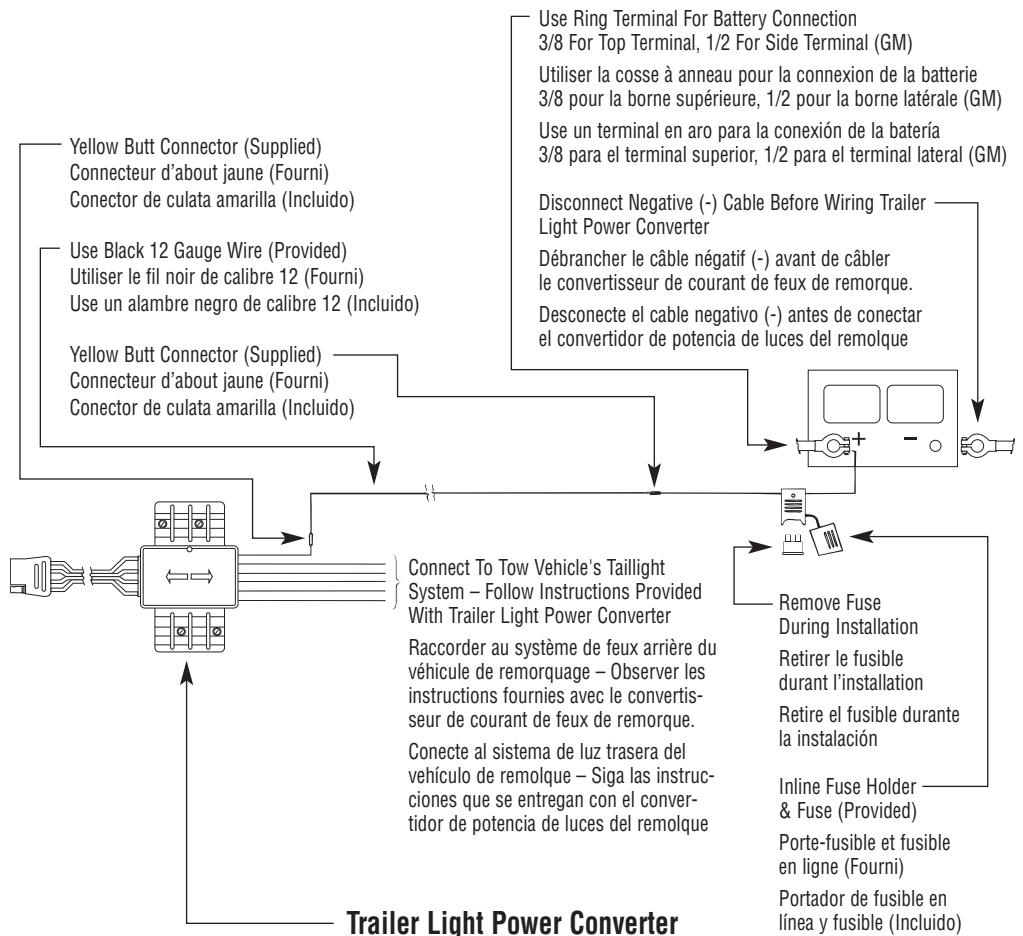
Use Ring Terminal For Battery Connection
3/8 For Top Terminal, 1/2 For Side Terminal (GM)

Utiliser la cosse à anneau pour la connexion de la batterie
3/8 pour la borne supérieure, 1/2 pour la borne latérale (GM)

Use un terminal en aro para la conexión de la batería
3/8 para el terminal superior, 1/2 para el terminal lateral (GM)

Yellow Butt Connector (Supplied)
Connecteur d'about jaune (Fourni)
Conector de culata amarilla (Incluido)

Disconnect Negative (-) Cable Before Wiring Trailer Light Power Converter

Débrancher le câble négatif (-) avant de câbler le convertisseur de courant de feux de remorque.

Desconecte el cable negativo (-) antes de conectar el convertidor de potencia de luces del remolque

Use Black 12 Gauge Wire (Provided)
Utiliser le fil noir de calibre 12 (Fourni)
Use un alambre negro de calibre 12 (Incluido)

Yellow Butt Connector (Supplied)
Connecteur d'about jaune (Fourni)
Conector de culata amarilla (Incluido)

+ –

Connect To Tow Vehicle's Taillight System – Follow Instructions Provided With Trailer Light Power Converter

Raccorder au système de feux arrière du véhicule de remorquage – Observer les instructions fournies avec le convertisseur de courant de feux de remorque.

Conecte al sistema de luz trasera del vehículo de remolque – Siga las instrucciones que se entregan con el convertidor de potencia de luces del remolque

Remove Fuse During Installation

Retirer le fusible durant l'installation

Retire el fusible durante la instalación

Inline Fuse Holder & Fuse (Provided)

Porte-fusible et fusible en ligne (Fourni)

Portador de fusible en línea y fusible (Incluido)

Trailer Light Power Converter